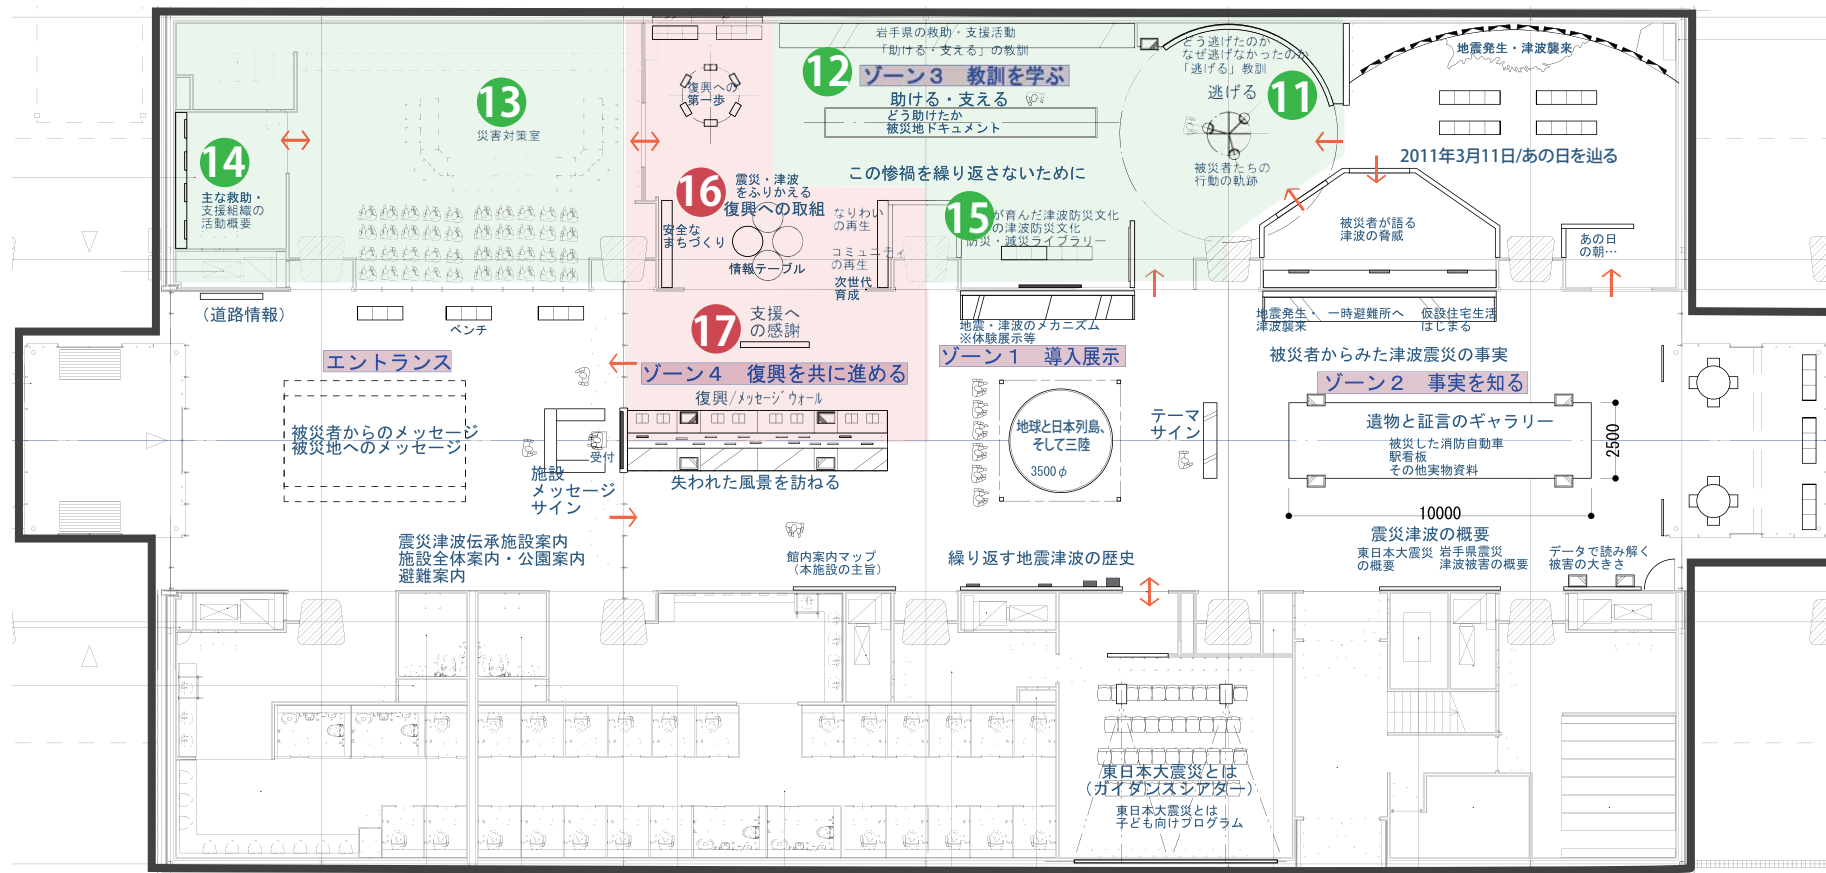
14
主な救助・支援組織の活動概要

13
災害対策室

復興への第一歩

12
岩手県の救助・支援活動
「助ける・支える」の教訓
ゾーン３　教訓を学ぶ
助ける・支える
どう助けたか
被災地ドキュメント

11
どう逃げたのか
なぜ逃げなかったのか
「逃げる」教訓
逃げる
被災者たちの行動の軌跡

地震発生・津波襲来
2011年3月11日/あの日を辿る

16
震災・津波をふりかえる
復興への取組
安全なまちづくり
情報テーブル
なりわいの再生
コミュニティの再生
次世代育成

この惨禍を繰り返さないために

15
が育んだ津波防災文化
の津波防災文化
防災・減災ライブラリー

被災者が語る津波の脅威

あの日の朝…

（道路情報）
ベンチ

17
支援への感謝

地震・津波のメカニズム
※体験展示等

地震発生・津波襲来
一時避難所へ
仮設住宅生活はじまる

エントランス
ゾーン４　復興を共に進める
ゾーン１　導入展示
被災者からみた津波震災の事実
ゾーン２　事実を知る

復興/メッセージウォール

被災者からのメッセージ
被災地へのメッセージ

受付
施設メッセージサイン

地球と日本列島、そして三陸
3500 $\phi$

テーマサイン

遺物と証言のギャラリー
被災した消防自動車
駅看板
その他実物資料
2500
10000

失われた風景を訪ねる

震災津波の概要
東日本大震災の概要
岩手県震災津波被害の概要
データで読み解く被害の大きさ

震災津波伝承施設案内
施設全体案内・公園案内
避難案内

館内案内マップ
（本施設の主旨）

繰り返す地震津波の歴史

東日本大震災とは
（ガイダンスシアター）
東日本大震災とは
子ども向けプログラム